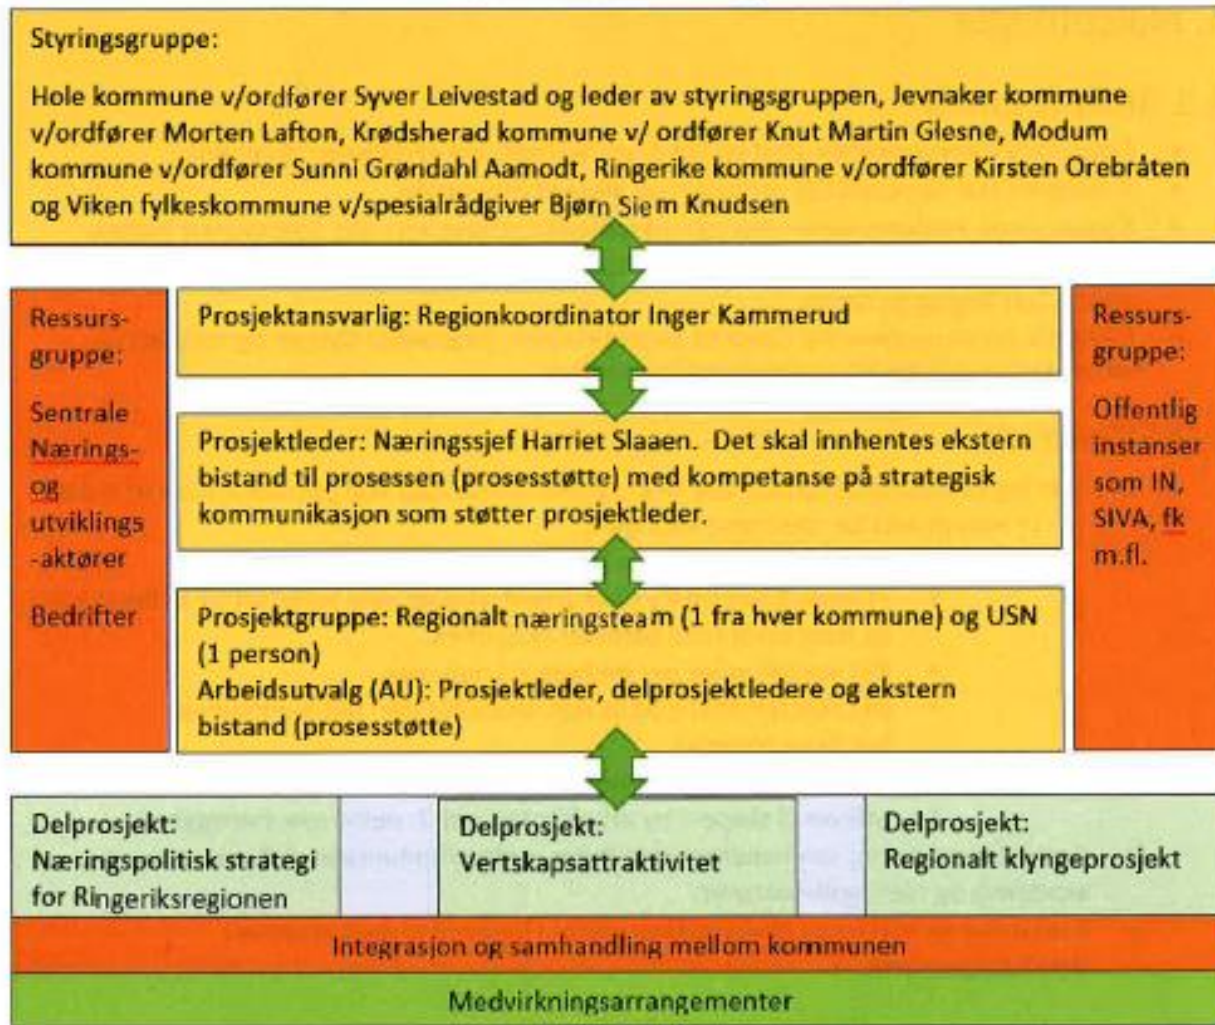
Styringsgruppe:

Hole kommune v/ordfører Syver Leivestad og leder av styringsgruppen, Jevnaker kommune v/ordfører Morten Lafton, Krødsherad kommune v/ ordfører Knut Martin Glesne, Modum kommune v/ordfører Sunni Grøndahl Aamodt, Ringerike kommune v/ordfører Kirsten Orebråten og Viken fylkeskommune v/spesialrådgiver Bjørn Siem Knudsen

Ressurs-gruppe:

Sentrale Nærings- og utviklings-aktører

Bedrifter

Prosjektansvarlig: Regionkoordinator Inger Kammerud

Prosjektleder: Næringssjef Harriet Slaaen. Det skal innhentes ekstern bistand til prosessen (prosesstøtte) med kompetanse på strategisk kommunikasjon som støtter prosjektleder.

Prosjektgruppe: Regionalt næringsteam (1 fra hver kommune) og USN (1 person)
Arbeidsutvalg (AU): Prosjektleder, delprosjektledere og ekstern bistand (prosesstøtte)

Ressurs-gruppe:

Offentlig instanser som IN, SIVA, fk m.fl.

Delprosjekt: Næringspolitisk strategi for Ringeriksregionen

Delprosjekt: Vertskapsattraktivitet

Delprosjekt: Regionalt klyngeprosjekt

Integrasjon og samhandling mellom kommunen

Medvirkningsarrangementer